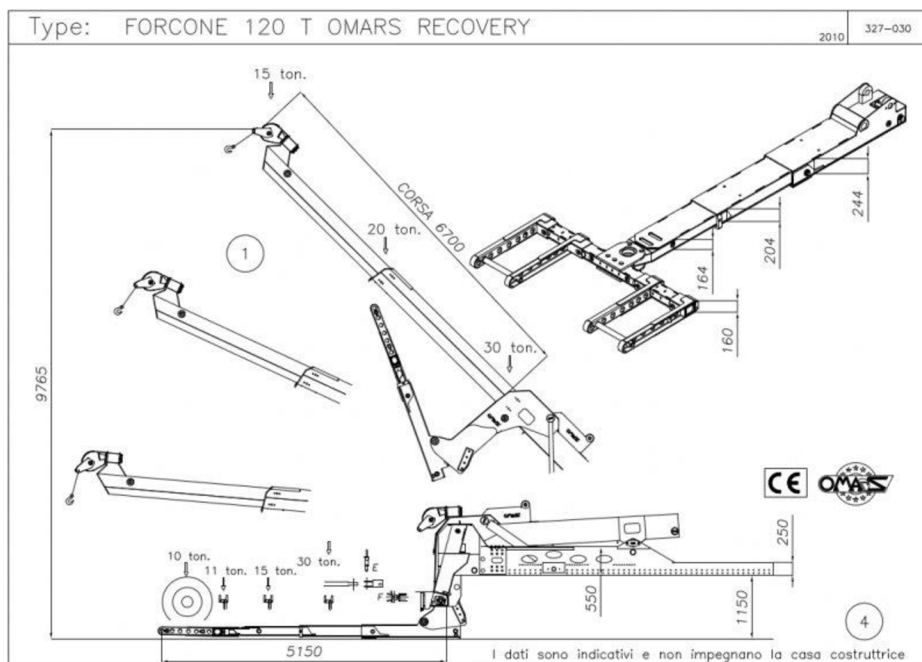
Type: FORCONE 120 T OMARS RECOVERY

2010

327-030

15 ton.

CORSA 6700

20 ton.

1

30 ton.

244

204

164

160

9765

CE OMARS

10 ton.

11 ton.

15 ton.

30 ton.

E

F

250

550

1150

4

5150

I dati sono indicativi e non impegnano la casa costruttrice